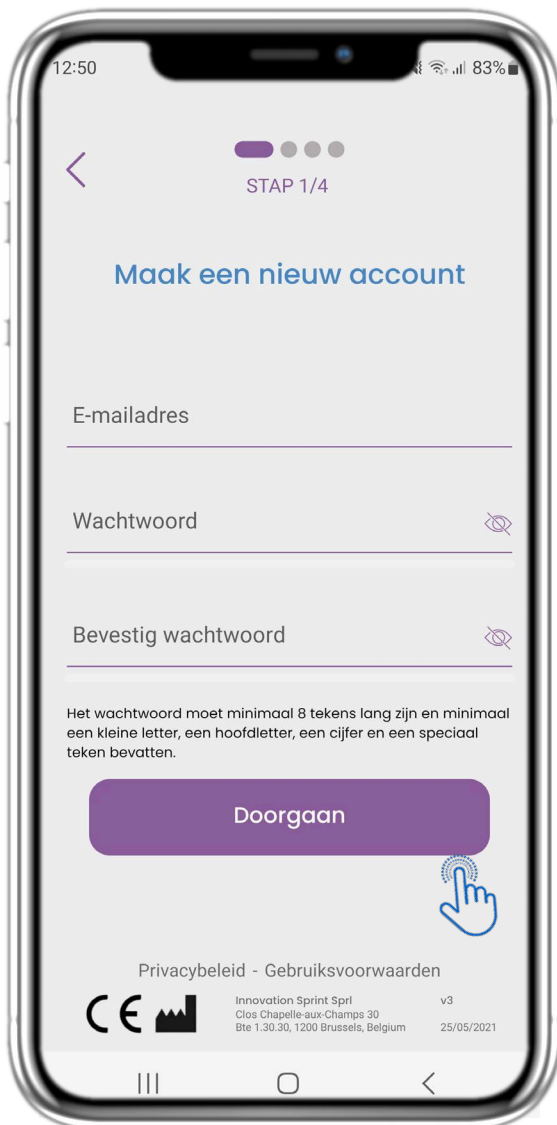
12:50

83%

STAP 1/4

Maak een nieuw account

E-mailadres

Wachtwoord

Bevestig wachtwoord

Het wachtwoord moet minimaal 8 tekens lang zijn en minimaal een kleine letter, een hoofdletter, een cijfer en een speciaal teken bevatten.

Doorgaan

Privacybeleid - Gebruiksvoorwaarden

CE

Innovation Sprint Sprl
Clos Chapelle-aux-Champs 30
Bte 1.30.30, 1200 Brussels, Belgium

v3

25/05/2021